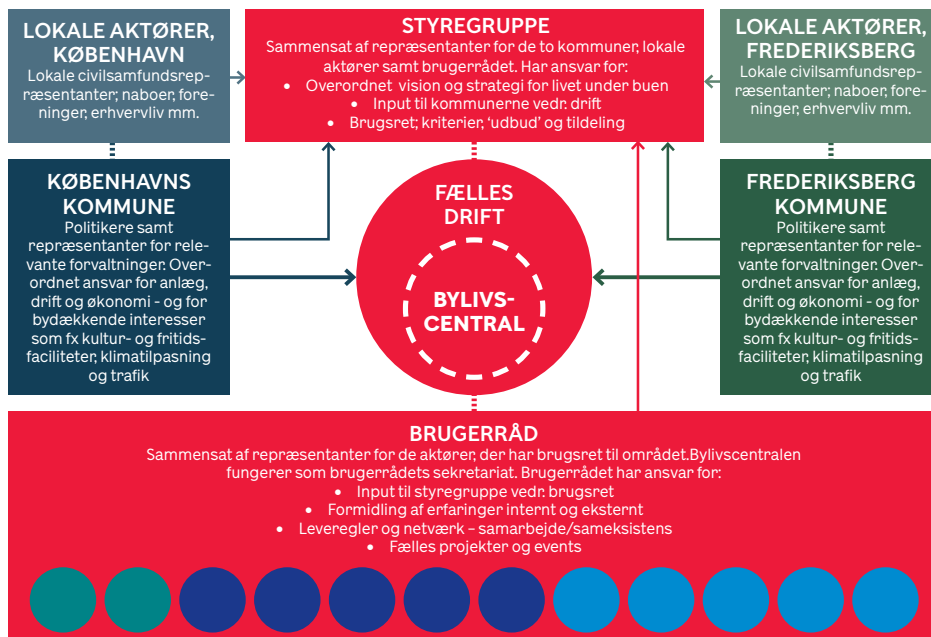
LOKALE AKTØRER, KØBENHAVN
Lokale civilsamfundsrepræsentanter; naboer, foreninger, erhvervliv mm.

STYREGRUPPE
Sammensat af repræsentanter for de to kommuner, lokale aktører samt brugerrådet. Har ansvar for:
• Overordnet vision og strategi for livet under buen
• Input til kommunerne vedr. drift
• Brugsret; kriterier, 'udbud' og tildeling

LOKALE AKTØRER, FREDERIKSBERG
Lokale civilsamfundsrepræsentanter; naboer, foreninger, erhvervliv mm.

KØBENHAVNS KOMMUNE
Politikere samt repræsentanter for relevante forvaltninger. Overordnet ansvar for anlæg, drift og økonomi - og for bydækkende interesser som fx kultur- og fritidsfaciliteter, klimatilpasning og trafik

FÆLLES DRIFT

BYLIVS-CENTRAL

FREDERIKSBERG KOMMUNE
Politikere samt repræsentanter for relevante forvaltninger. Overordnet ansvar for anlæg, drift og økonomi - og for bydækkende interesser som fx kultur- og fritidsfaciliteter, klimatilpasning og trafik

BRUGERRÅD
Sammensat af repræsentanter for de aktører, der har brugsret til området.Bylivscentralen fungerer som brugerrådets sekretariat. Brugerrådet har ansvar for:
• Input til styregruppe vedr. brugsret
• Formidling af erfaringer internt og eksternt
• Leveregler og netværk - samarbejde/sameksistens
• Fælles projekter og events